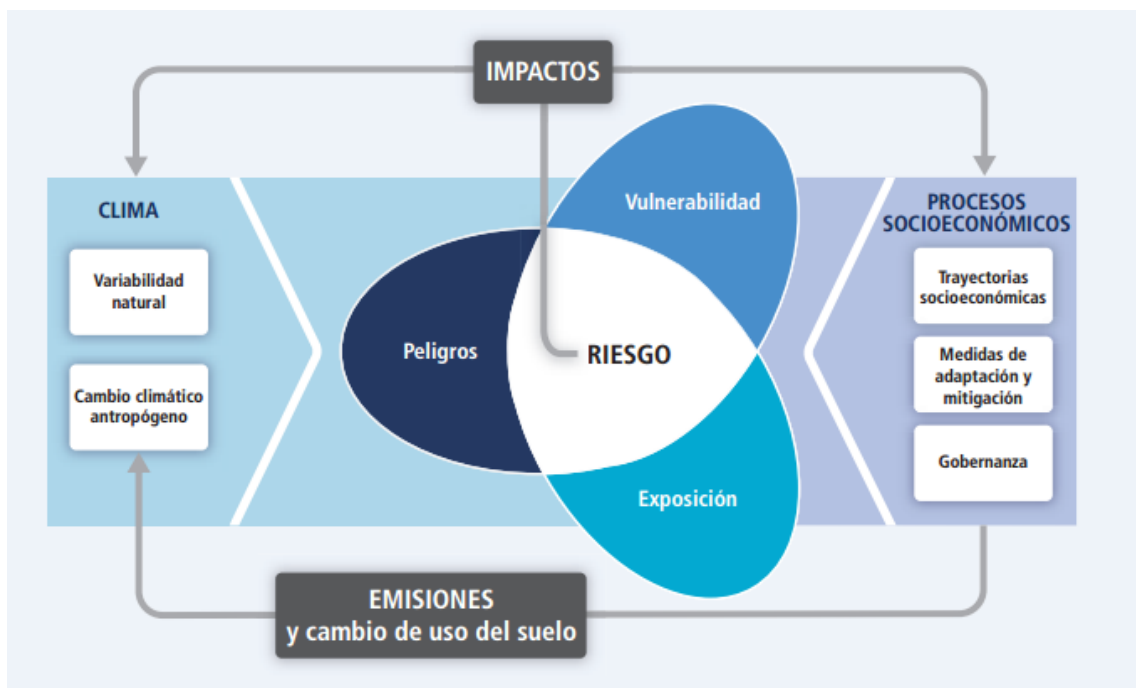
IMPACTOS

CLIMA

Variabilidad natural

Cambio climático antropógeno

Vulnerabilidad

Peligros

RIESGO

Exposición

PROCESOS SOCIOECONÓMICOS

Trayectorias socioeconómicas

Medidas de adaptación y mitigación

Gobernanza

EMISIONES
y cambio de uso del suelo